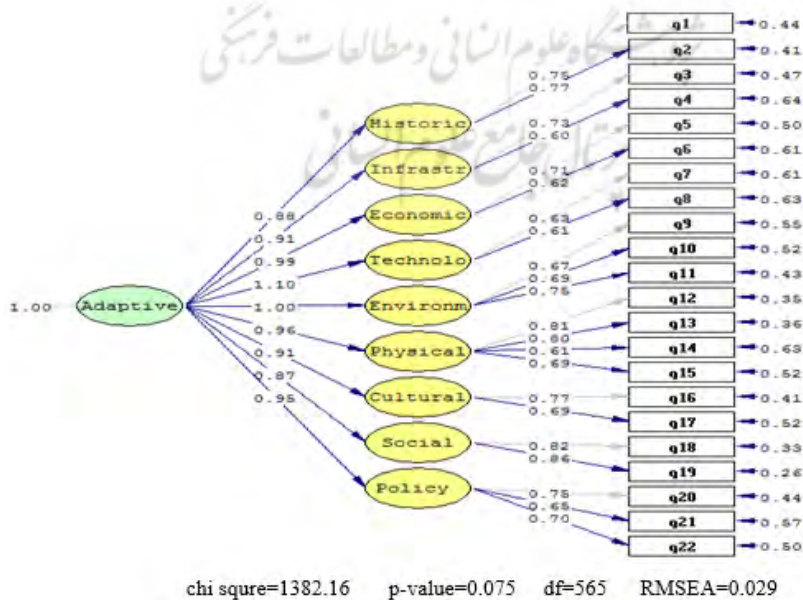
پژوهشگاه علوم انسانی و مطالعات فرهنگی
پرتال جامع علوم انسانی

q1 0.44
q2 0.41
q3 0.47
q4 0.64
q5 0.50
q6 0.61
q7 0.61
q8 0.63
q9 0.55
q10 0.52
q11 0.43
q12 0.35
q13 0.36
q14 0.63
q15 0.52
q16 0.41
q17 0.52
q18 0.33
q19 0.26
q20 0.44
q21 0.57
q22 0.50

0.75
0.77
0.73
0.60
0.71
0.62
0.63
0.61
0.67
0.69
0.76
0.81
0.80
0.61
0.69
0.77
0.69
0.82
0.86
0.75
0.65
0.70

Historic
Infrastr
Economic
Technolo
Environm
Physical
Cultural
Social
Policy

0.88
0.91
0.99
1.10
1.00
0.96
0.91
0.87
0.95

1.00 Adaptive

chi squre=1382.16 p-value=0.075 df=565 RMSEA=0.029